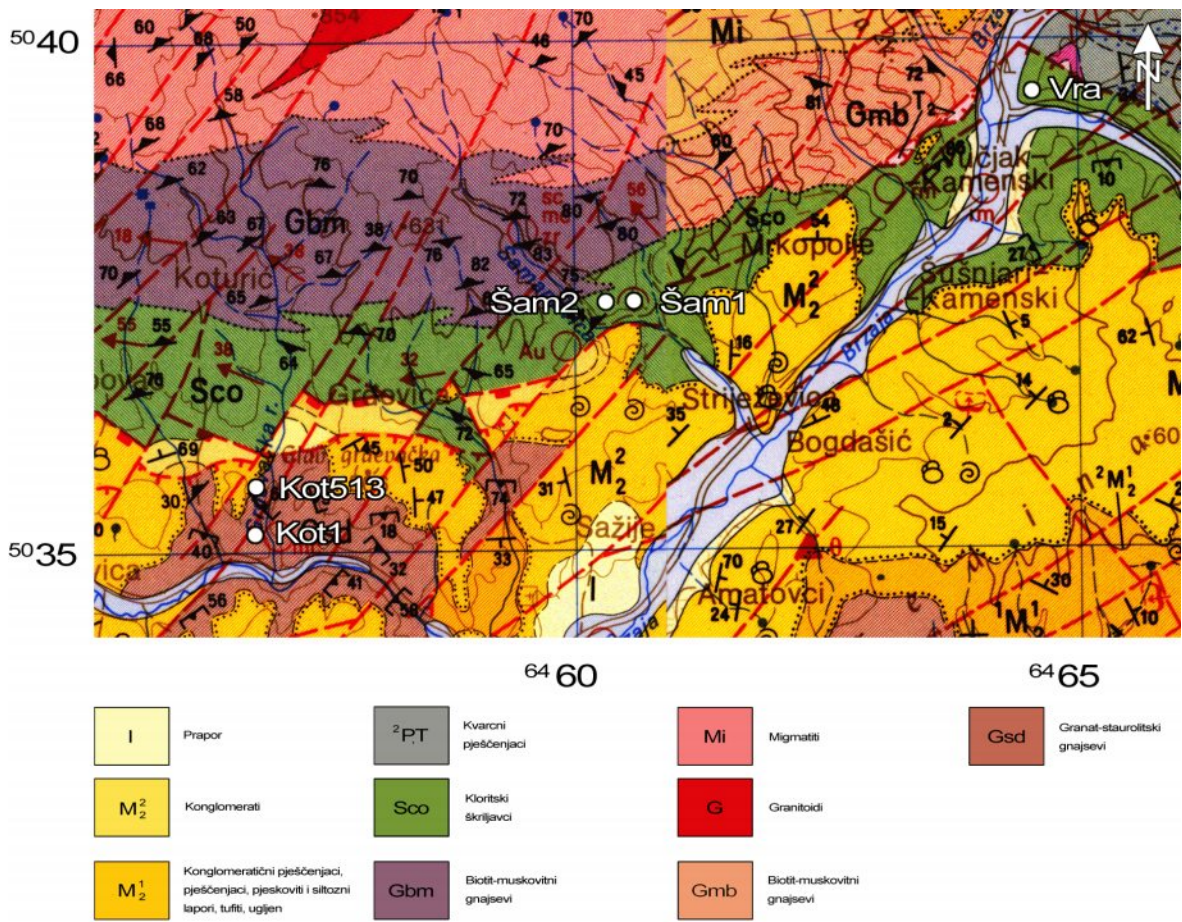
$^{50}40$

$^{50}35$

N

Vra

Mi

Gmb

Vučjak Kamenski

Sco

Mrkopolje

Šušnjari Kamenski

Gbm

Koturić

Šam2

Šam1

$M_2^2$

Sco

Gradovica

Strježevica

Bogdašić

Kot513

Kot1

$M_2^2$

Sažije

I

Amatovci

$M_2^1$

Brzaja

854

631

Au

60 68 50 46 70 45 72 81 66 58 68 62 76 70 72 80 56 90 64 10 18 63 67 38 67 76 82 83 80 75 27 70 65 55 36 70 32 65 16 62 5 76 64 38 48 14 35 69 45 50 72 74 2 30 47 31 60 18 33 27 15 40 41 32 58 56 70 24 30 10

$^{64}60$

$^{64}65$

| I | Prapor | $^2PT$ | Kvarcni pješčenjaci | Mi | Migmatiti | Gsd | Granat-staurolitski gnajsevi |
|---|---|---|---|---|---|---|---|
| $M_2^2$ | Konglomerati | Sco | Kloritski škriljavci | G | Granitoidi | | |
| $M_2^1$ | Konglomeratični pješčenjaci, pješčenjaci, pjeskoviti i siltozni lapori, tufiti, ugljen | Gbm | Biotit-muskovitni gnajsevi | Gmb | Biotit-muskovitni gnajsevi | | |